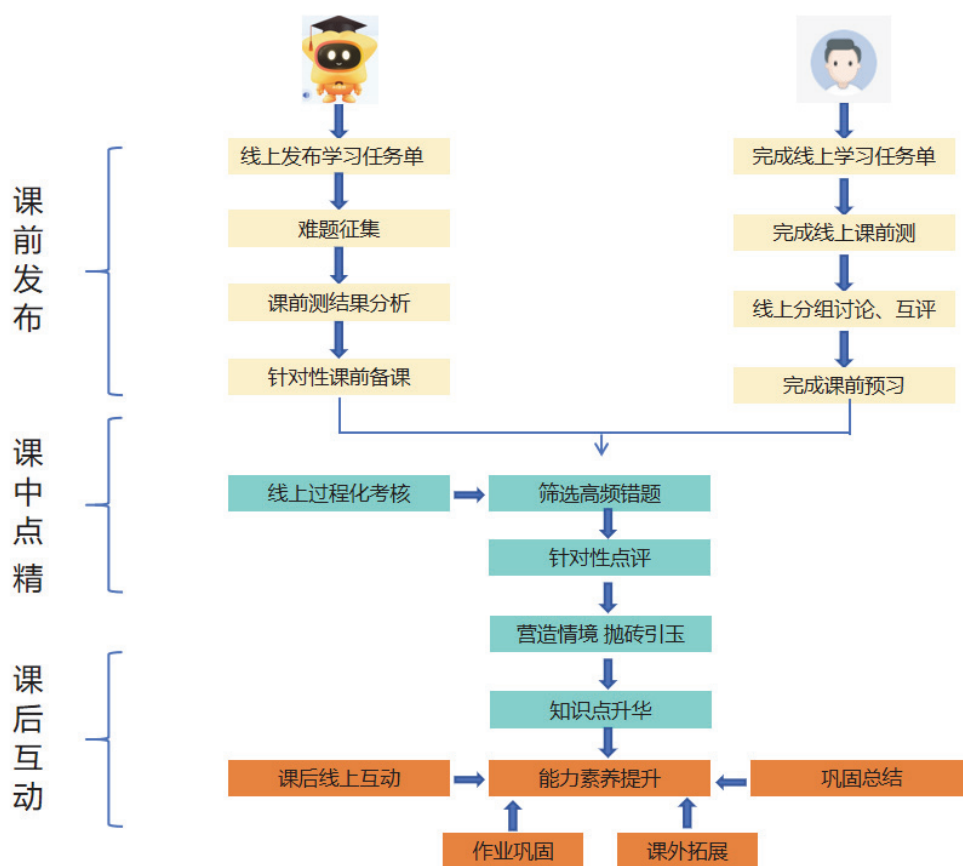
课前发布

线上发布学习任务单

难题征集

课前测结果分析

针对性课前备课

完成线上学习任务单

完成线上课前测

线上分组讨论、互评

完成课前预习

课中点精

线上过程化考核

筛选高频错题

针对性点评

营造情境 抛砖引玉

课后互动

知识点升华

课后线上互动

能力素养提升

巩固总结

作业巩固

课外拓展